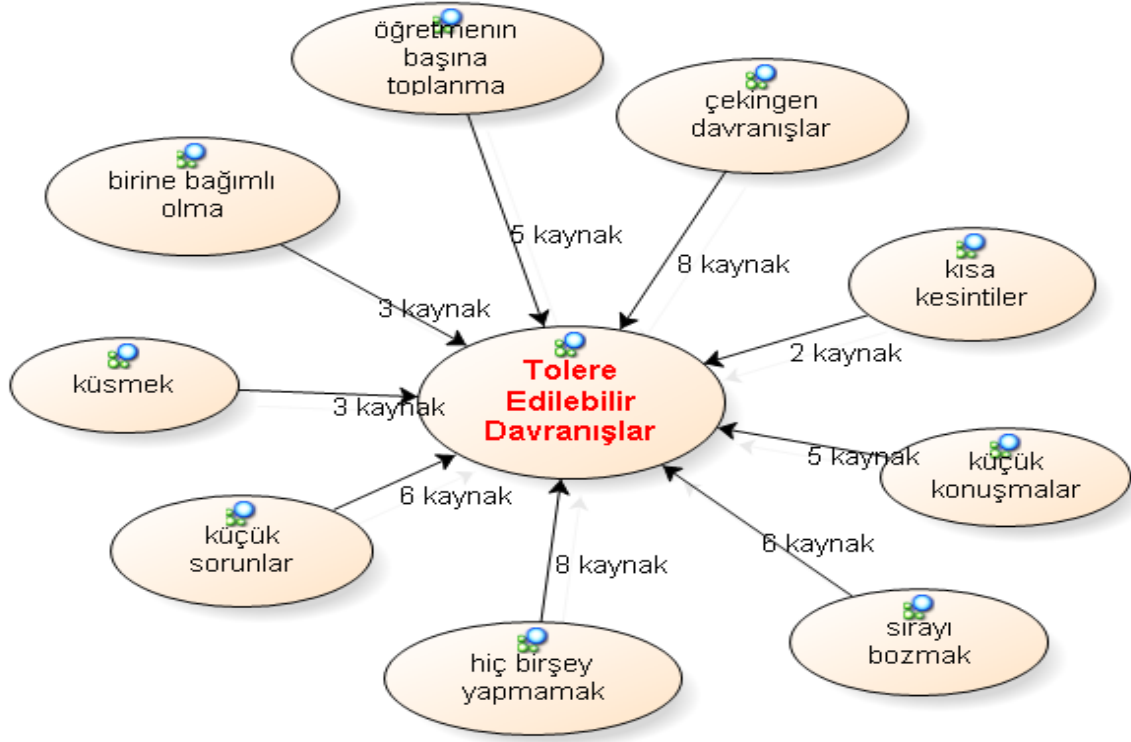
öğretmenin başına toplanma

çekingen davranışlar

birine bağımlı olma

kısa kesintiler

küsmek

Tolere Edilebilir Davranışlar

küçük konuşmalar

küçük sorunlar

sırayı bozmak

hiç birşey yapmamak

5 kaynak

8 kaynak

3 kaynak

2 kaynak

3 kaynak

5 kaynak

6 kaynak

6 kaynak

8 kaynak